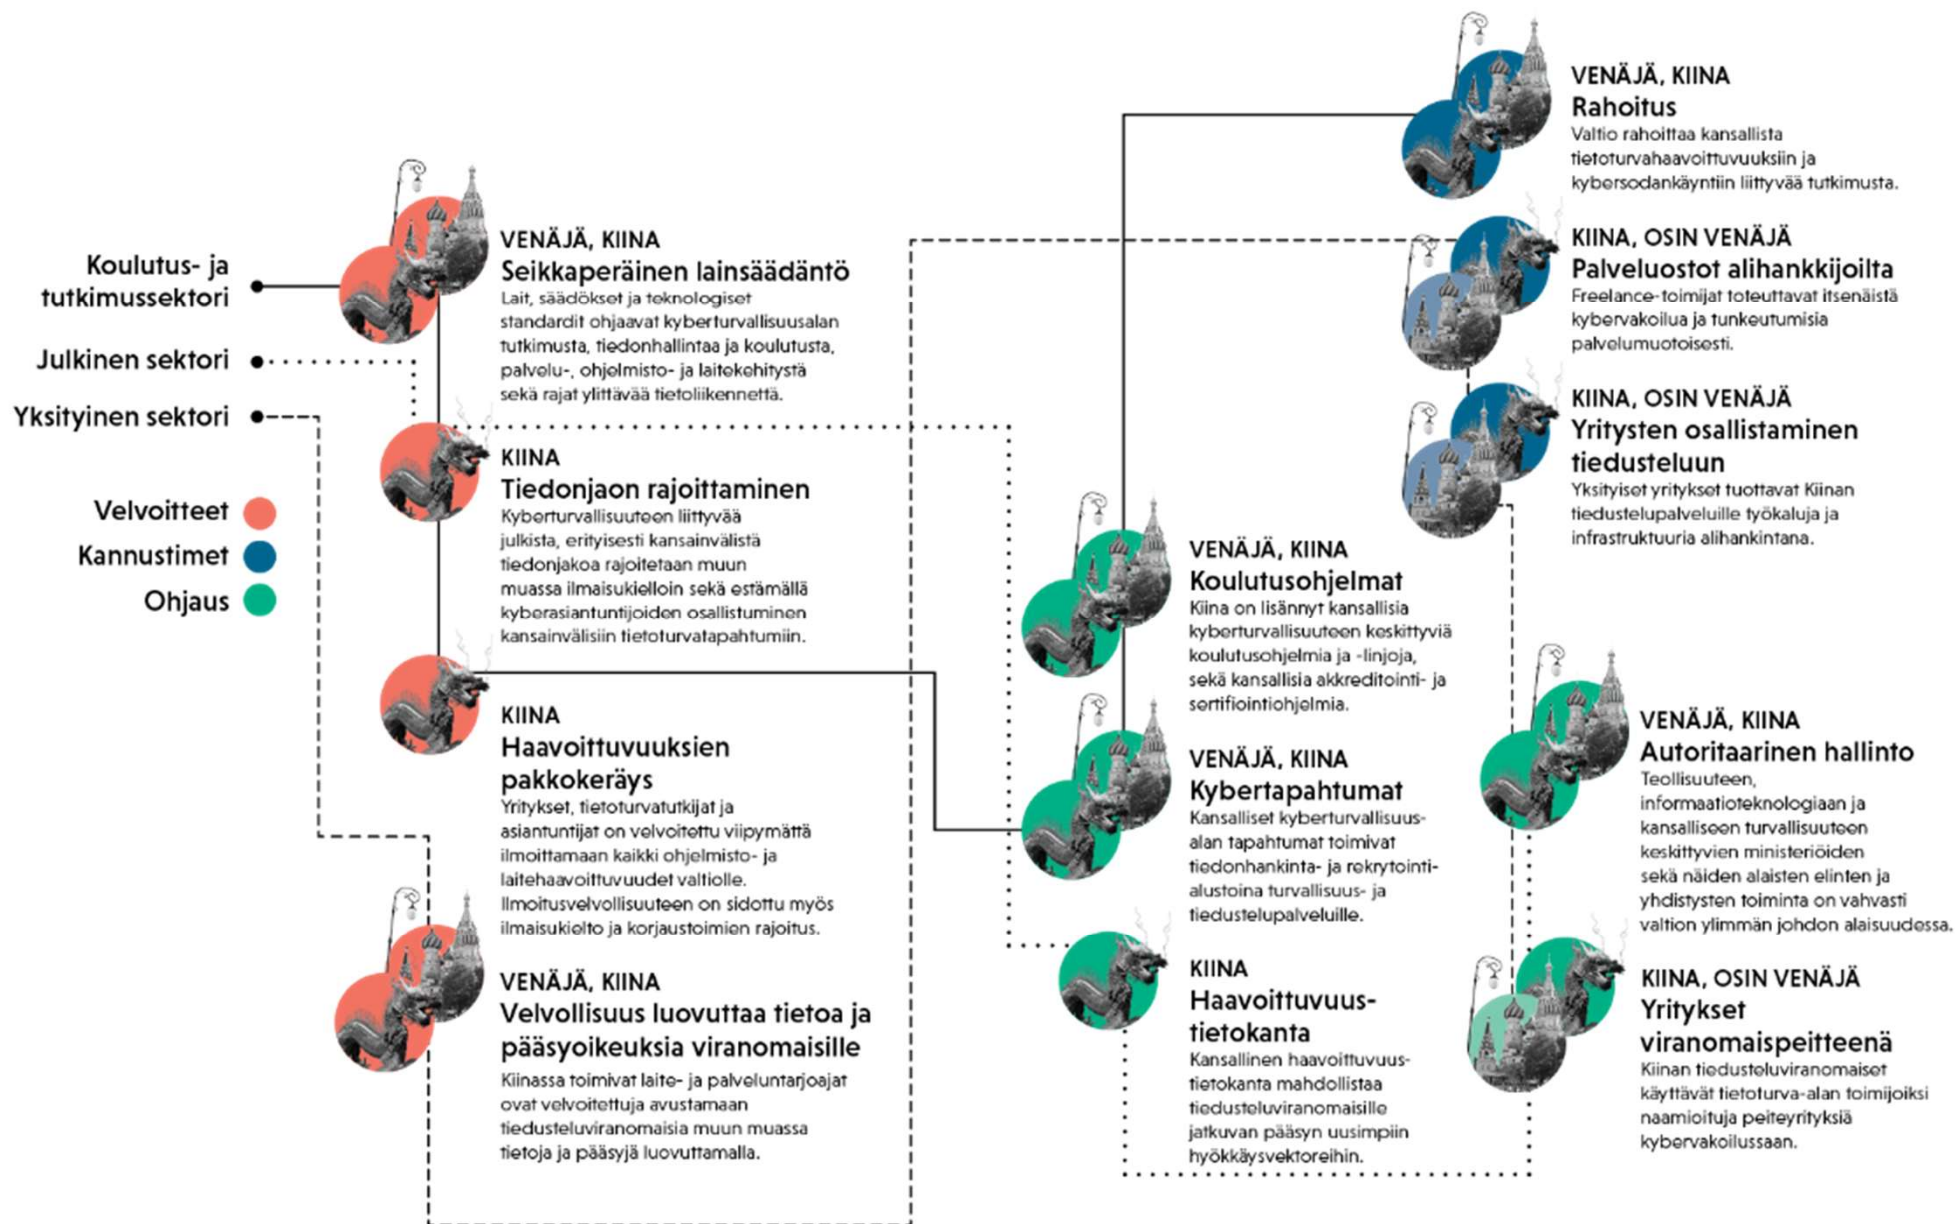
Koulutus- ja tutkimussektori

Julkinen sektori

Yksityinen sektori

Velvoitteet

Kannustimet

Ohjaus

VENÄJÄ, KIINA
Seikkaperäinen lainsäädäntö
Lait, säädökset ja teknologiset standardit ohjaavat kyberturvallisuusalan tutkimusta, tiedonhallintaa ja koulutusta, palvelu-, ohjelmisto- ja laitekehitystä sekä rajat ylittävää tietoliikennettä.

KIINA
Tiedonjaon rajoittaminen
Kyberturvallisuuteen liittyvää julkista, erityisesti kansainvälistä tiedonjakoa rajoitetaan muun muassa ilmaisukielloin sekä estämällä kyberasiantuntijoiden osallistuminen kansainvälisiin tietoturvatapahtumiin.

KIINA
Haavoittuvuuksien pakkokeräys
Yritykset, tietoturvatutkijat ja asiantuntijat on velvoitettu viipymättä ilmoittamaan kaikki ohjelmisto- ja laitehaavoittuvuudet valtiolle. Ilmoitusvelvollisuuteen on sidottu myös ilmaisukielto ja korjaustoimien rajoitus.

VENÄJÄ, KIINA
Velvollisuus luovuttaa tietoa ja pääsyoikeuksia viranomaisille
Kiinassa toimivat laite- ja palveluntarjoajat ovat velvoitettuja avustamaan tiedusteluviranomaisia muun muassa tietoja ja pääsyjä luovuttamalla.

VENÄJÄ, KIINA
Rahoitus
Valtio rahoittaa kansallista tietoturvahaavoittuvuuksiin ja kybersodankäyntiin liittyvää tutkimusta.

KIINA, OSIN VENÄJÄ
Palveluostot alihankkijoilta
Freelance-toimijat toteuttavat itsenäistä kybervakoilua ja tunkeutumisia palvelumuotoisesti.

KIINA, OSIN VENÄJÄ
Yritysten osallistaminen tiedusteluun
Yksityiset yritykset tuottavat Kiinan tiedustelupalveluille työkaluja ja infrastruktuuria alihankintana.

VENÄJÄ, KIINA
Koulutusohjelmat
Kiina on lisännyt kansallisia kyberturvallisuuteen keskittyviä koulutusohjelmia ja -linjoja, sekä kansallisia akkreditointi- ja sertifiointiohjelmia.

VENÄJÄ, KIINA
Kybertapahtumat
Kansalliset kyberturvallisuusalan tapahtumat toimivat tiedonhankinta- ja rekrytointialustoina turvallisuus- ja tiedustelupalveluille.

KIINA
Haavoittuvuustietokanta
Kansallinen haavoittuvuustietokanta mahdollistaa tiedusteluviranomaisille jatkuvan pääsyn uusimpiin hyökkäysvektoreihin.

VENÄJÄ, KIINA
Autoritaarinen hallinto
Teollisuuteen, informaatioteknologiaan ja kansalliseen turvallisuuteen keskittyvien ministeriöiden sekä näiden alaisten elinten ja yhdistysten toiminta on vahvasti valtion ylimmän johdon alaisuudessa.

KIINA, OSIN VENÄJÄ
Yritykset viranomaispeitteenä
Kiinan tiedusteluviranomaiset käyttävät tietoturva-alan toimijoiksi naamioituja peiteyrityksiä kybervakoilussaan.